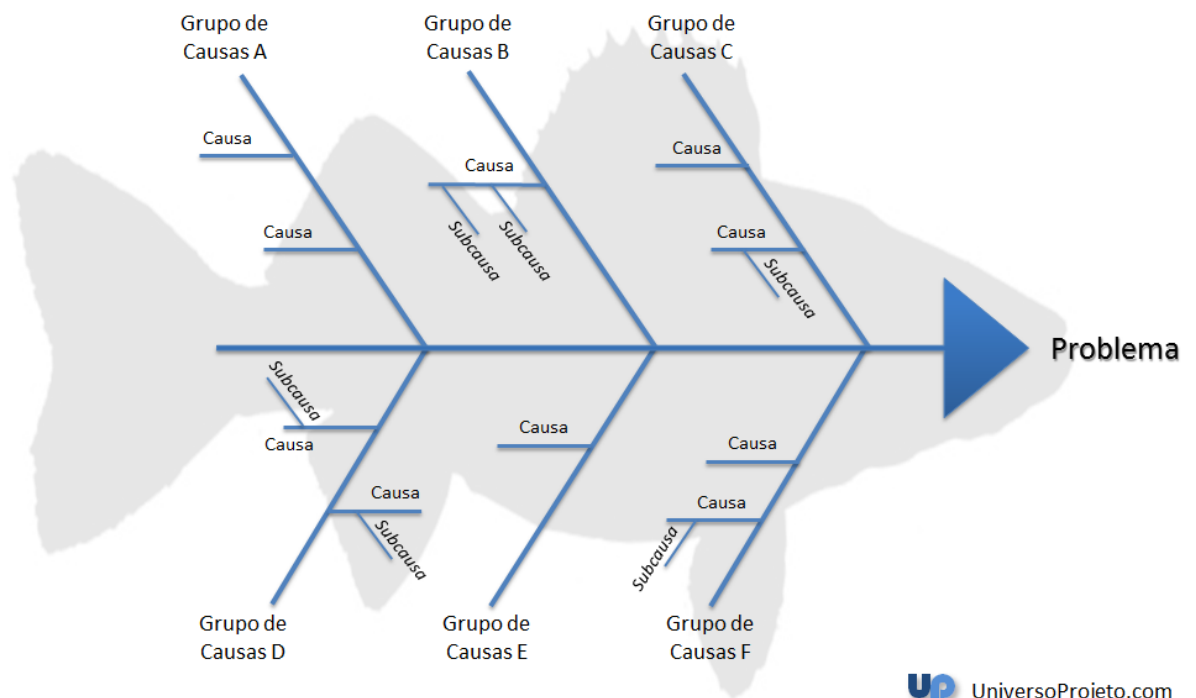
Grupo de Causas A

Grupo de Causas B

Grupo de Causas C

Causa

Causa

Causa

Subcausa

Subcausa

Causa

Causa

Subcausa

Problema

Subcausa

Causa

Causa

Causa

Causa

Subcausa

Causa

Subcausa

Grupo de Causas D

Grupo de Causas E

Grupo de Causas F

UP UniversoProjeto.com